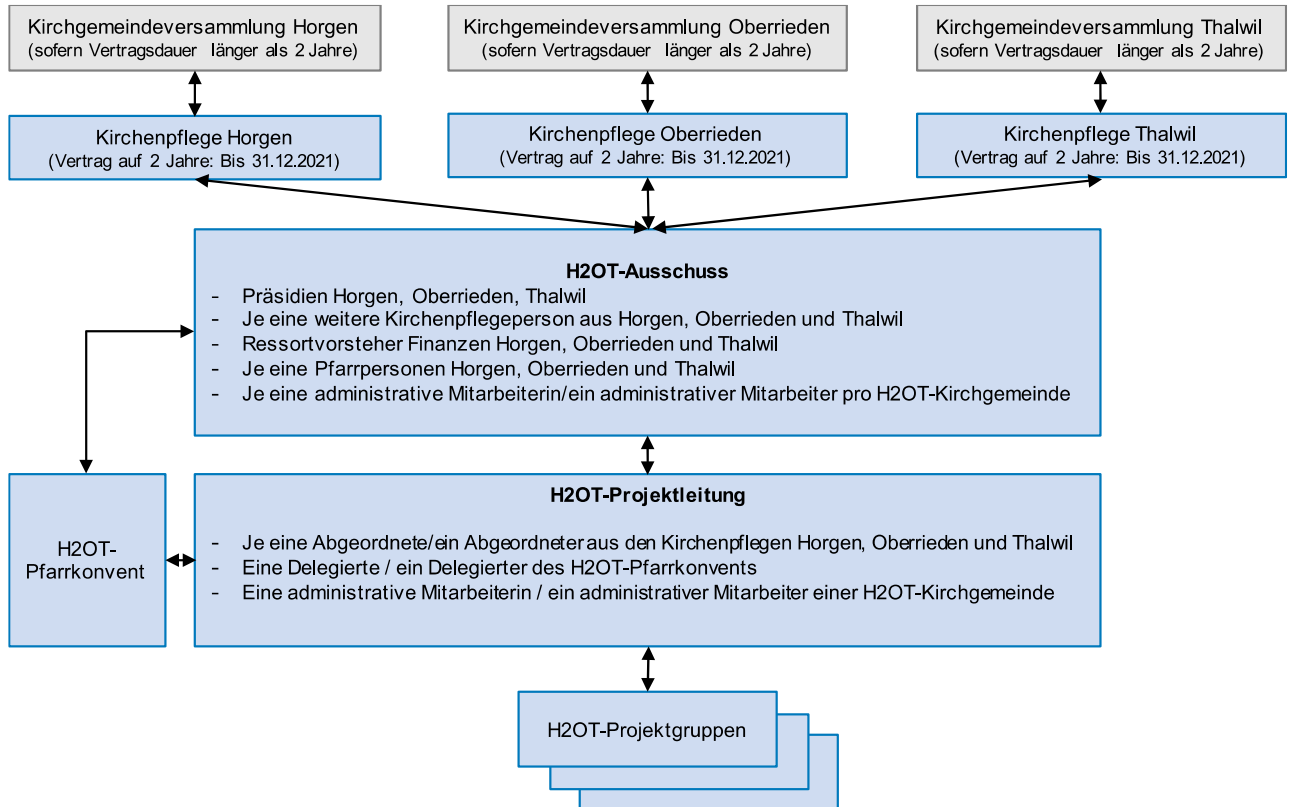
Kirchgemeindeversammlung Horgen
(sofern Vertragsdauer länger als 2 Jahre)

Kirchgemeindeversammlung Oberrieden
(sofern Vertragsdauer länger als 2 Jahre)

Kirchgemeindeversammlung Thalwil
(sofern Vertragsdauer länger als 2 Jahre)

Kirchenpflege Horgen
(Vertrag auf 2 Jahre: Bis 31.12.2021)

Kirchenpflege Oberrieden
(Vertrag auf 2 Jahre: Bis 31.12.2021)

Kirchenpflege Thalwil
(Vertrag auf 2 Jahre: Bis 31.12.2021)

H2OT-Ausschuss
- Präsidien Horgen, Oberrieden, Thalwil
- Je eine weitere Kirchenpflegeperson aus Horgen, Oberrieden und Thalwil
- Ressortvorsteher Finanzen Horgen, Oberrieden und Thalwil
- Je eine Pfarrpersonen Horgen, Oberrieden und Thalwil
- Je eine administrative Mitarbeiterin/ein administrativer Mitarbeiter pro H2OT-Kirchgemeinde

H2OT-Pfarrkonvent

H2OT-Projektleitung

- Je eine Abgeordnete/ein Abgeordneter aus den Kirchenpflegen Horgen, Oberrieden und Thalwil
- Eine Delegierte / ein Delegierter des H2OT-Pfarrkonvents
- Eine administrative Mitarbeiterin / ein administrativer Mitarbeiter einer H2OT-Kirchgemeinde

H2OT-Projektgruppen